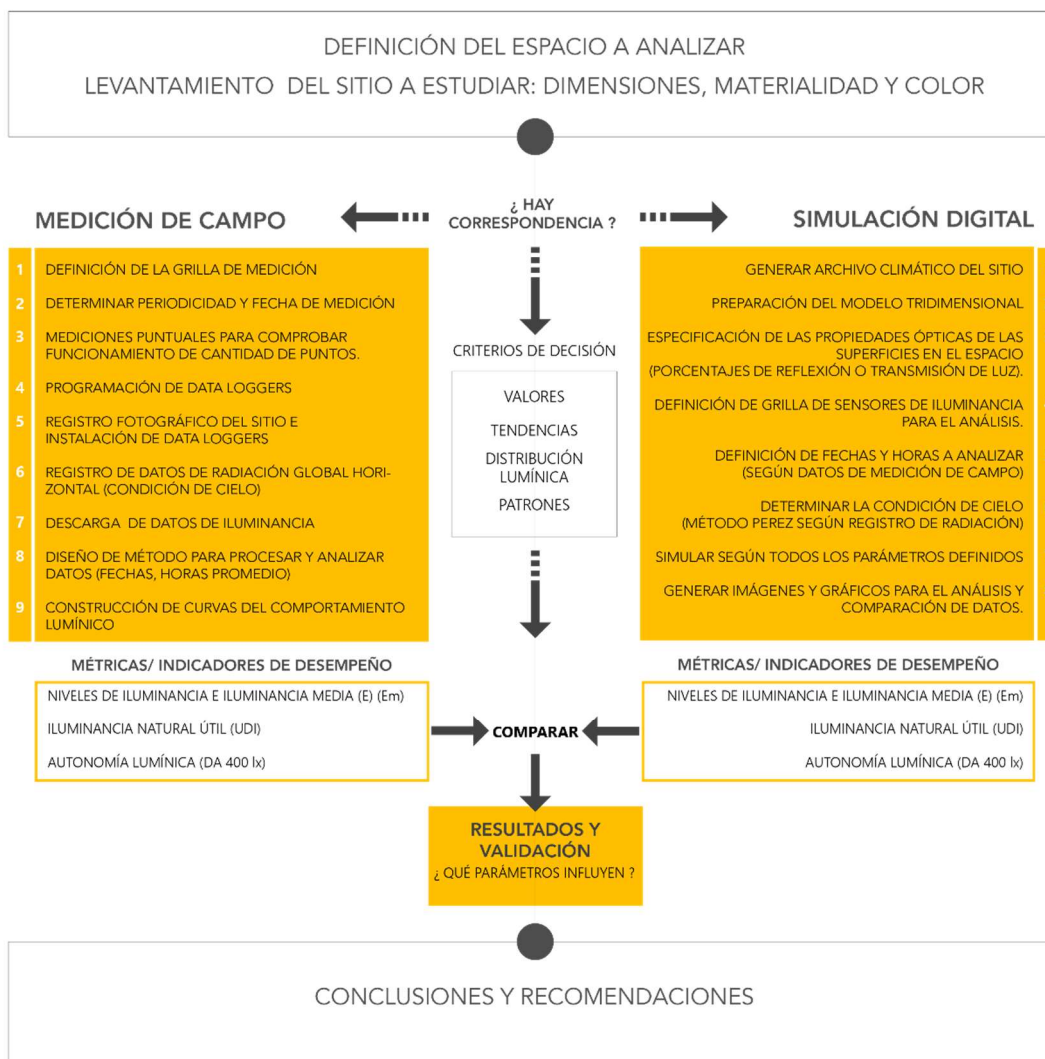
DEFINICIÓN DEL ESPACIO A ANALIZAR
LEVANTAMIENTO DEL SITIO A ESTUDIAR: DIMENSIONES, MATERIALIDAD Y COLOR

MEDICIÓN DE CAMPO

¿ HAY CORRESPONDENCIA ?

SIMULACIÓN DIGITAL

1 DEFINICIÓN DE LA GRILLA DE MEDICIÓN
2 DETERMINAR PERIODICIDAD Y FECHA DE MEDICIÓN
3 MEDICIONES PUNTUALES PARA COMPROBAR FUNCIONAMIENTO DE CANTIDAD DE PUNTOS.
4 PROGRAMACIÓN DE DATA LOGGERS
5 REGISTRO FOTOGRÁFICO DEL SITIO E INSTALACIÓN DE DATA LOGGERS
6 REGISTRO DE DATOS DE RADIACIÓN GLOBAL HORIZONTAL (CONDICIÓN DE CIELO)
7 DESCARGA DE DATOS DE ILUMINANCIA
8 DISEÑO DE MÉTODO PARA PROCESAR Y ANALIZAR DATOS (FECHAS, HORAS PROMEDIO)
9 CONSTRUCCIÓN DE CURVAS DEL COMPORTAMIENTO LUMÍNICO

CRITERIOS DE DECISIÓN

VALORES
TENDENCIAS
DISTRIBUCIÓN LUMÍNICA
PATRONES

GENERAR ARCHIVO CLIMÁTICO DEL SITIO
PREPARACIÓN DEL MODELO TRIDIMENSIONAL
ESPECIFICACIÓN DE LAS PROPIEDADES ÓPTICAS DE LAS SUPERFICIES EN EL ESPACIO (PORCENTAJES DE REFLEXIÓN O TRANSMISIÓN DE LUZ).
DEFINICIÓN DE GRILLA DE SENSORES DE ILUMINANCIA PARA EL ANÁLISIS.
DEFINICIÓN DE FECHAS Y HORAS A ANALIZAR (SEGÚN DATOS DE MEDICIÓN DE CAMPO)
DETERMINAR LA CONDICIÓN DE CIELO (MÉTODO PEREZ SEGÚN REGISTRO DE RADIACIÓN)
SIMULAR SEGÚN TODOS LOS PARÁMETROS DEFINIDOS
GENERAR IMÁGENES Y GRÁFICOS PARA EL ANÁLISIS Y COMPARACIÓN DE DATOS.

MÉTRICAS/ INDICADORES DE DESEMPEÑO
NIVELES DE ILUMINANCIA E ILUMINANCIA MEDIA (E) (Em)
ILUMINANCIA NATURAL ÚTIL (UDI)
AUTONOMÍA LUMÍNICA (DA 400 lx)

COMPARAR

MÉTRICAS/ INDICADORES DE DESEMPEÑO
NIVELES DE ILUMINANCIA E ILUMINANCIA MEDIA (E) (Em)
ILUMINANCIA NATURAL ÚTIL (UDI)
AUTONOMÍA LUMÍNICA (DA 400 lx)

RESULTADOS Y VALIDACIÓN
¿ QUÉ PARÁMETROS INFLUYEN ?

CONCLUSIONES Y RECOMENDACIONES